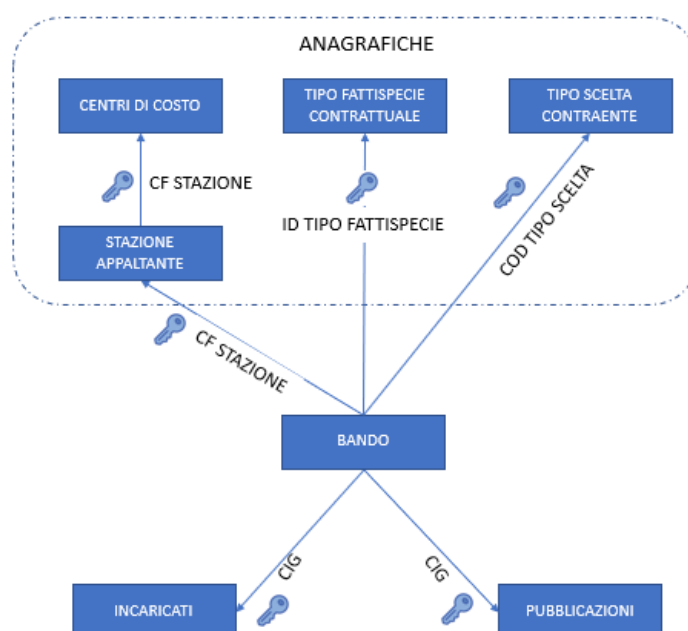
ANAGRAFICHE

CENTRI DI COSTO

TIPO FATTISPECIE CONTRATTUALE

TIPO SCELTA CONTRAENTE

CF STAZIONE

ID TIPO FATTISPECIE

COD TIPO SCELTA

STAZIONE APPALTANTE

CF STAZIONE

BANDO

CIG

CIG

INCARICATI

PUBBLICAZIONI